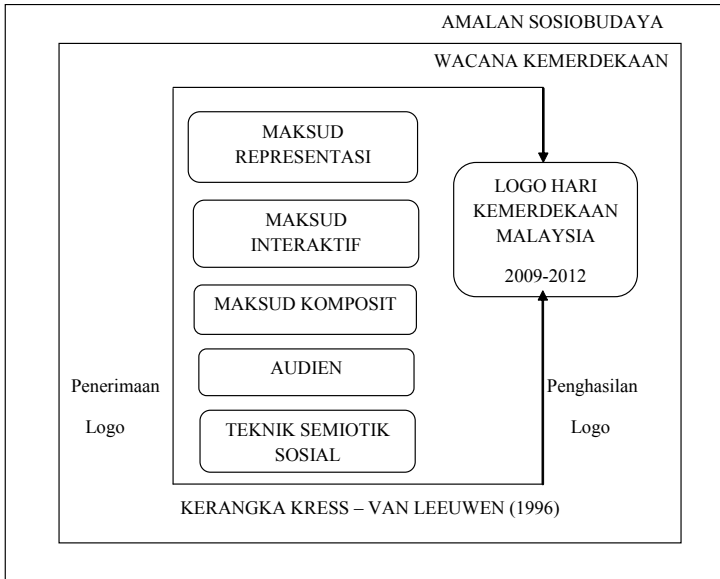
AMALAN SOSIOBUDAYA

WACANA KEMERDEKAAN

MAKSUD REPRESENTASI

MAKSUD INTERAKTIF

MAKSUD KOMPOSIT

AUDIEN

TEKNIK SEMIOTIK SOSIAL

LOGO HARI KEMERDEKAAN MALAYSIA

2009-2012

Penerimaan Logo

Penghasilan Logo

KERANGKA KRESS – VAN LEEUWEN (1996)